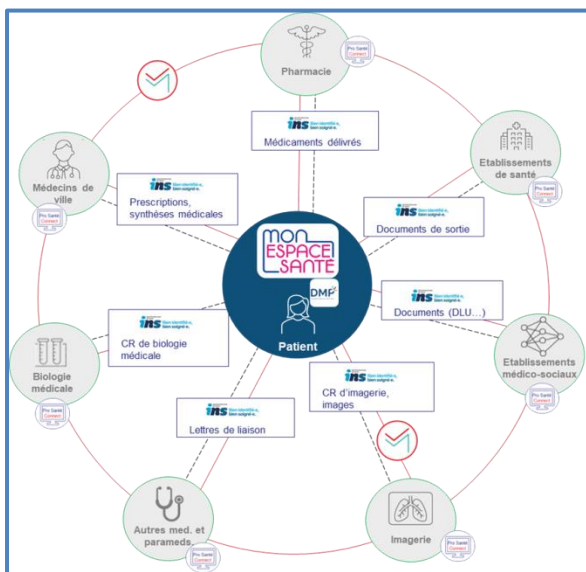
Pharmacie

Pro Santé Connect

ins Bien identifié·e, bien soigné·e.
Médicaments délivrés

Etablissements de santé

Pro Santé Connect

Médecins de ville

Pro Santé Connect

ins Bien identifié·e, bien soigné·e.
Prescriptions, synthèses médicales

ins Bien identifié·e, bien soigné·e.
Documents de sortie

MON ESPACE SANTÉ

DMP

Patient

ins Bien identifié·e, bien soigné·e.
Documents (DLU…)

ins Bien identifié·e, bien soigné·e.
CR de biologie médicale

Biologie médicale

Pro Santé Connect

Etablissements médico-sociaux

Pro Santé Connect

ins Bien identifié·e, bien soigné·e.
CR d'imagerie, images

ins Bien identifié·e, bien soigné·e.
Lettres de liaison

Autres med. et parameds.

Pro Santé Connect

Imagerie

Pro Santé Connect